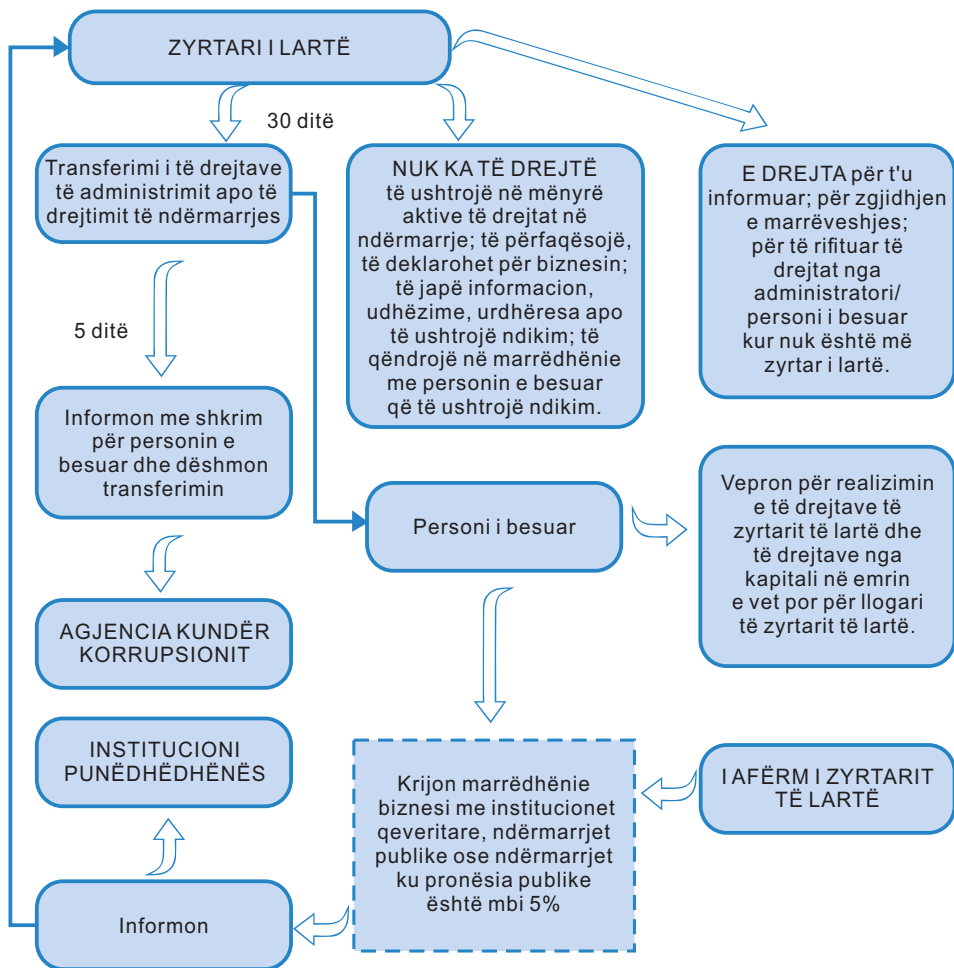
ZYRTARI I LARTË

30 ditë

Transferimi i të drejtave të administrimit apo të drejtimit të ndërmarrjes

NUK KA TË DREJTË të ushtrojë në mënyrë aktive të drejtat në ndërmarrje; të përfaqësojë, të deklarohet për biznesin; të japë informacion, udhëzime, urdhëresa apo të ushtrojë ndikim; të qëndrojë në marrëdhënie me personin e besuar që të ushtrojë ndikim.

E DREJTA për t'u informuar; për zgjidhjen e marrëveshjes; për të rifituar të drejtat nga administratori/ personi i besuar kur nuk është më zyrtar i lartë.

5 ditë

Informon me shkrim për personin e besuar dhe dëshmon transferimin

Personi i besuar

Vepron për realizimin e të drejtave të zyrtarit të lartë dhe të drejtave nga kapitali në emrin e vet por për llogari të zyrtarit të lartë.

AGJENCIA KUNDËR KORRUPSIONIT

INSTITUCIONI PUNËDHËNËS

Krijon marrëdhënie biznesi me institucionet qeveritare, ndërmarrjet publike ose ndërmarrjet ku pronësia publike është mbi 5%

I AFËRM I ZYRTARIT TË LARTË

Informon